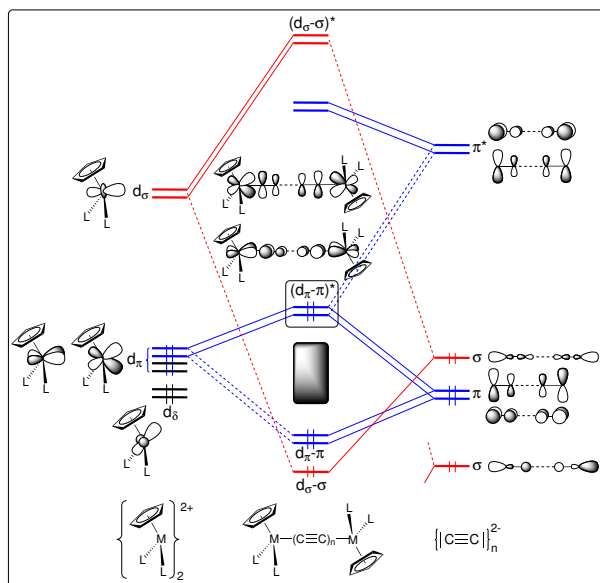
$(d_\sigma-\sigma)^*$

$\pi^*$

$d_\sigma$

L L

L L

L L

$(d_\pi-\pi)^*$

$d_\pi$

$d_\delta$

$\sigma$

$\pi$

$d_\pi-\pi$

$d_\sigma-\sigma$

$\sigma$

L L

L L

L

$\left\{ M \right\}_2^{2+}$

L L

L L

M—$(C\equiv C)_n$—M

L L

$\left[ |C\equiv C| \right]_n^{2-}$